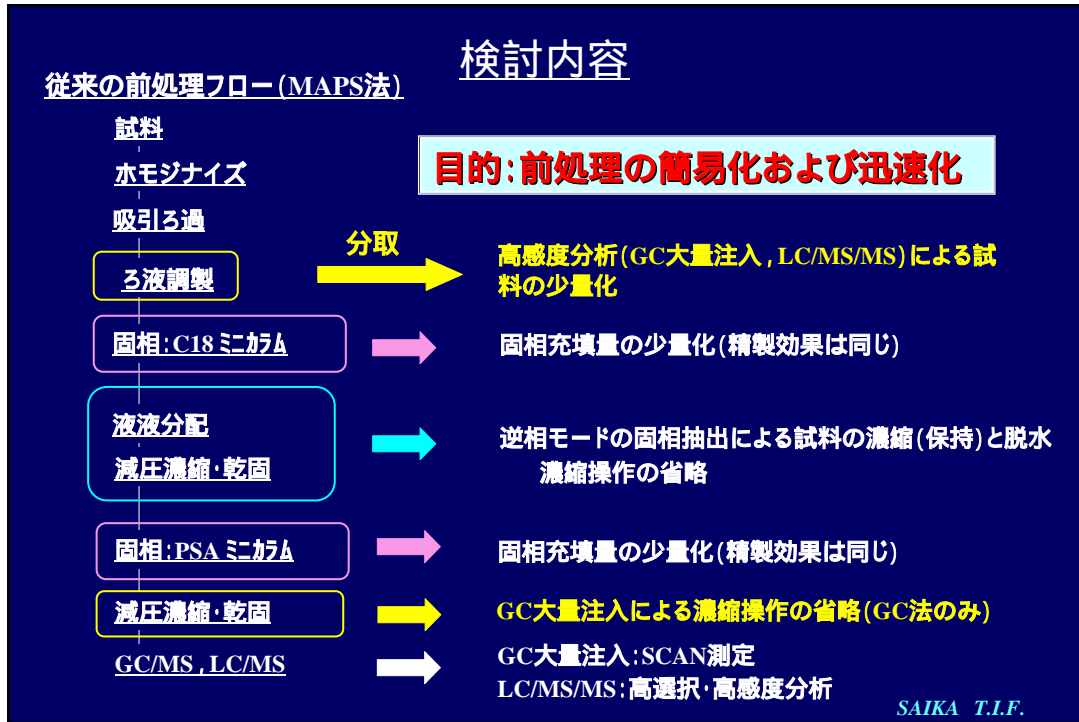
検討内容

従来の前処理フロー(MAPS法)

試料

ホモジナイズ

吸引ろ過

ろ液調製

固相:C18 ミニカラム

液液分配

減圧濃縮・乾固

固相:PSA ミニカラム

減圧濃縮・乾固

GC/MS , LC/MS

目的:前処理の簡易化および迅速化

分取

高感度分析(GC大量注入 , LC/MS/MS)による試料の少量化

固相充填量の少量化(精製効果は同じ)

逆相モードの固相抽出による試料の濃縮(保持)と脱水濃縮操作の省略

固相充填量の少量化(精製効果は同じ)

GC大量注入による濃縮操作の省略(GC法のみ)

GC大量注入:SCAN測定
LC/MS/MS:高選択・高感度分析

SAIKA T.I.F.